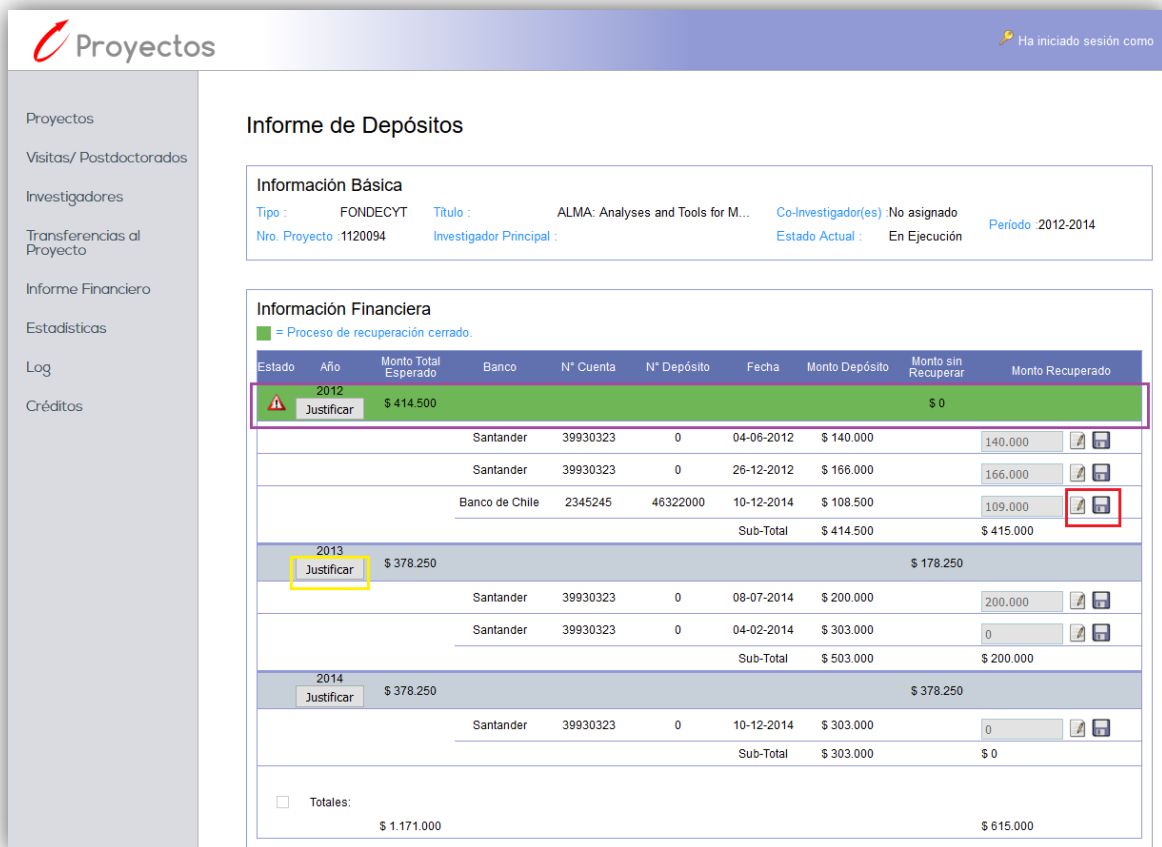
Proyectos

Ha iniciado sesión como

Proyectos
Visitas/ Postdoctorados
Investigadores
Transferencias al Proyecto
Informe Financiero
Estadísticas
Log
Créditos

Informe de Depósitos

Información Básica

Tipo : FONDECYT
Nro. Proyecto : 1120094
Título : ALMA: Analyses and Tools for M...
Investigador Principal :
Co-Investigador(es) : No asignado
Estado Actual : En Ejecución
Período : 2012-2014

Información Financiera

= Proceso de recuperación cerrado.

| Estado | Año | Monto Total Esperado | Banco | N° Cuenta | N° Depósito | Fecha | Monto Depósito | Monto sin Recuperar | Monto Recuperado |
|---|---|---|---|---|---|---|---|---|---|
|  | 2012 Justificar | $ 414.500 |  |  |  |  |  | $ 0 |  |
|  |  |  | Santander | 39930323 | 0 | 04-06-2012 | $ 140.000 |  | 140.000 |
|  |  |  | Santander | 39930323 | 0 | 26-12-2012 | $ 166.000 |  | 166.000 |
|  |  |  | Banco de Chile | 2345245 | 46322000 | 10-12-2014 | $ 108.500 |  | 109.000 |
|  |  |  |  |  |  | Sub-Total | $ 414.500 |  | $ 415.000 |
|  | 2013 Justificar | $ 378.250 |  |  |  |  |  | $ 178.250 |  |
|  |  |  | Santander | 39930323 | 0 | 08-07-2014 | $ 200.000 |  | 200.000 |
|  |  |  | Santander | 39930323 | 0 | 04-02-2014 | $ 303.000 |  | 0 |
|  |  |  |  |  |  | Sub-Total | $ 503.000 |  | $ 200.000 |
|  | 2014 Justificar | $ 378.250 |  |  |  |  |  | $ 378.250 |  |
|  |  |  | Santander | 39930323 | 0 | 10-12-2014 | $ 303.000 |  | 0 |
|  |  |  |  |  |  | Sub-Total | $ 303.000 |  | $ 0 |

Totales:
$ 1.171.000
$ 615.000